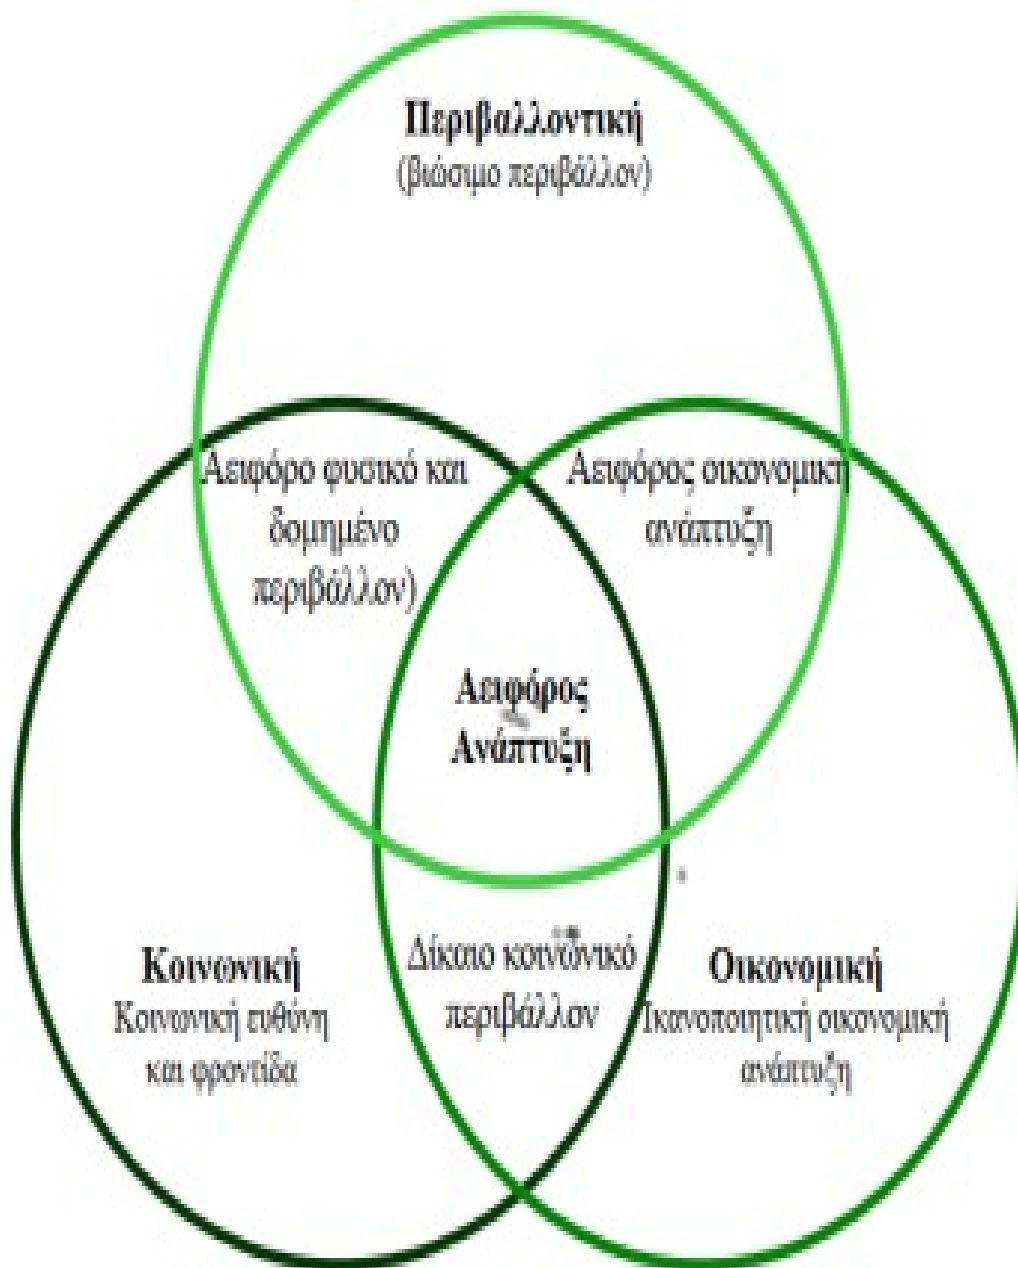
Περιβαλλοντική
(βιώσιμο περιβάλλον)

Αειφόρο φυσικό και δομημένο περιβάλλον)

Αειφόρος οικονομικη ανάπτυξη

Αειφόρος Ανάπτυξη

Κοινωνική
Κοινωνική ευθύνη και φροντίδα

Δίκαιο κοινωνικό περιβάλλον

Οικονομική
Ικανοποιητική οικονομική ανάπτυξη